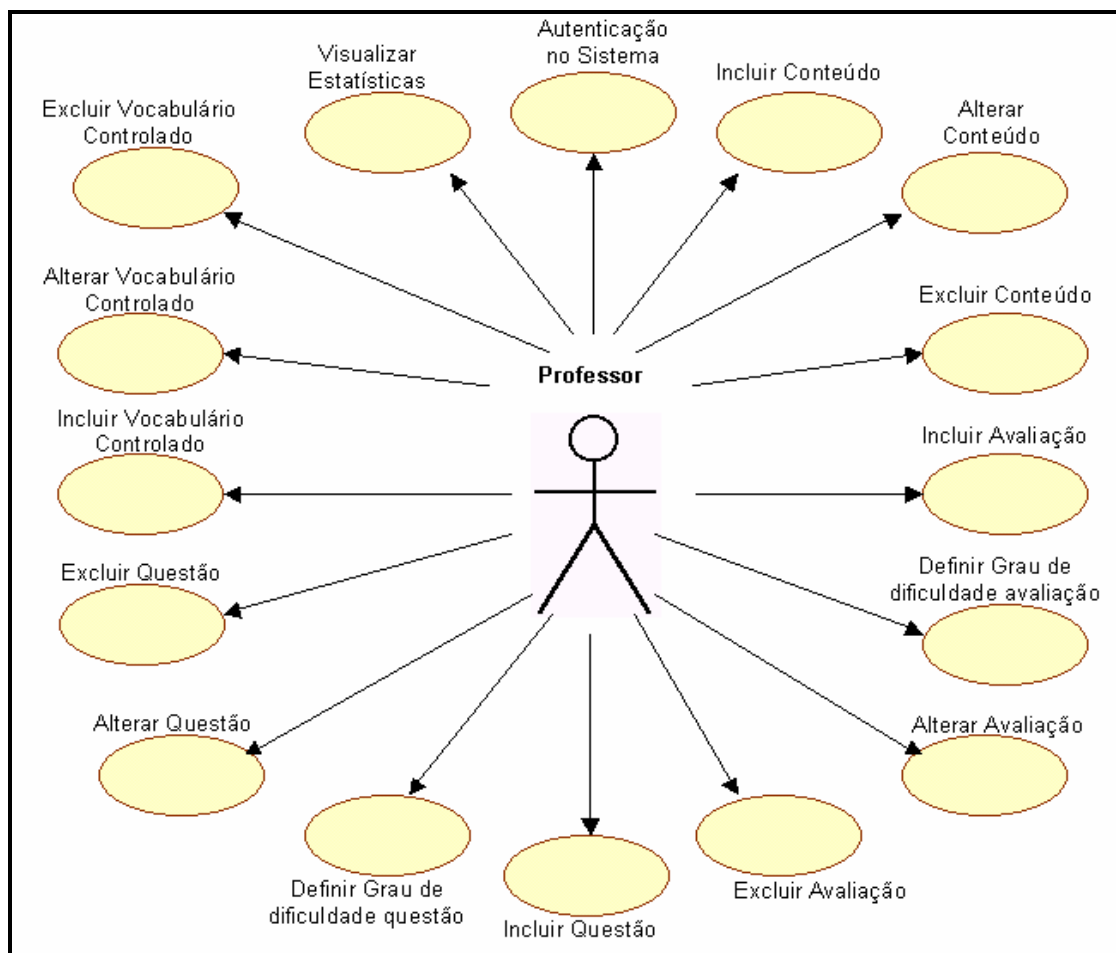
Visualizar Estatísticas

Autenticação no Sistema

Incluir Conteúdo

Excluir Vocabulário Controlado

Alterar Conteúdo

Alterar Vocabulário Controlado

Excluir Conteúdo

Professor

Incluir Vocabulário Controlado

Incluir Avaliação

Excluir Questão

Definir Grau de dificuldade avaliação

Alterar Questão

Alterar Avaliação

Definir Grau de dificuldade questão

Incluir Questão

Excluir Avaliação